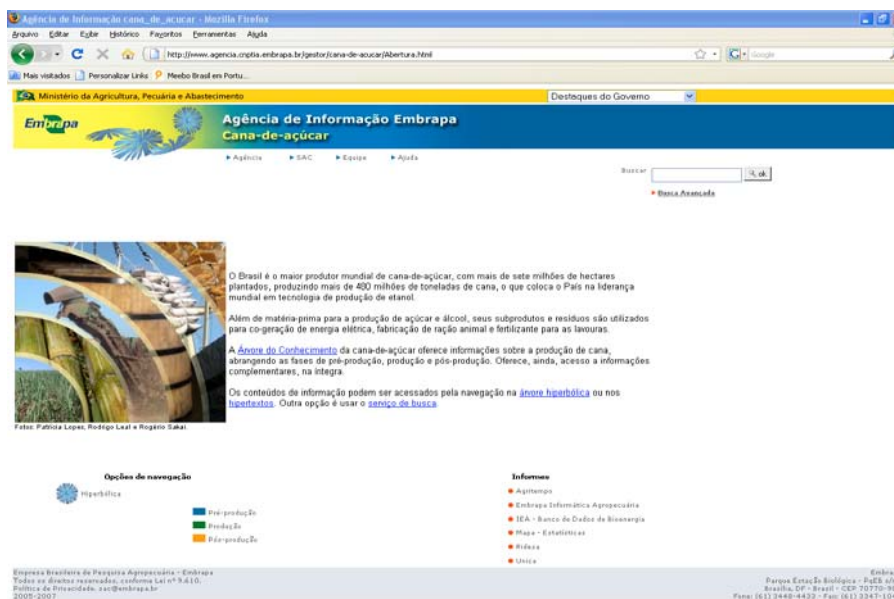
Agência de Informação cana_de_acucar - Mozilla Firefox

Arquivo Editar Exibir Histórico Favoritos Ferramentas Ajuda

http://www.agencia.cnptia.embrapa.br/gestor/cana-de-acucar/Abertura.html

Google

Mais visitados Personalizar Links Meebo Brasil em Portu...

Ministério da Agricultura, Pecuária e Abastecimento

Destaques do Governo

Embrapa

Agência de Informação Embrapa
Cana-de-açúcar

▸ Agência ▸ SAC ▸ Equipe ▸ Ajuda

Buscar ok

▸ Busca Avançada

O Brasil é o maior produtor mundial de cana-de-açúcar, com mais de sete milhões de hectares plantados, produzindo mais de 480 milhões de toneladas de cana, o que coloca o País na liderança mundial em tecnologia de produção de etanol.

Além de matéria-prima para a produção de açúcar e álcool, seus subprodutos e resíduos são utilizados para co-geração de energia elétrica, fabricação de ração animal e fertilizante para as lavouras.

A Árvore do Conhecimento da cana-de-açúcar oferece informações sobre a produção de cana, abrangendo as fases de pré-produção, produção e pós-produção. Oferece, ainda, acesso a informações complementares, na íntegra.

Os conteúdos de informação podem ser acessados pela navegação na árvore hiperbólica ou nos hipertextos. Outra opção é usar o serviço de busca.

Fotos: Patrícia Lopez, Rodrigo Leal e Rogério Sakai

Opções de navegação

Hiperbólica

Pré-produção
Produção
Pós-produção

Informes

Agritempo
Embrapa Informática Agropecuária
IEA - Banco de Dados de Bioenergia
Mapa - Estatísticas
Ridesa
Unica

Empresa Brasileira de Pesquisa Agropecuária - Embrapa
Todos os direitos reservados, conforme Lei nº 9.610.
Política de Privacidade. sac@embrapa.br
2005-2007

Embra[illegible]
Parque Estação Biológica - PqEB s/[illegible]
Brasília, DF - Brasil - CEP 70770-9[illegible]
Fone: (61) 3448-4433 - Fax: (61) 3347-10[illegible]